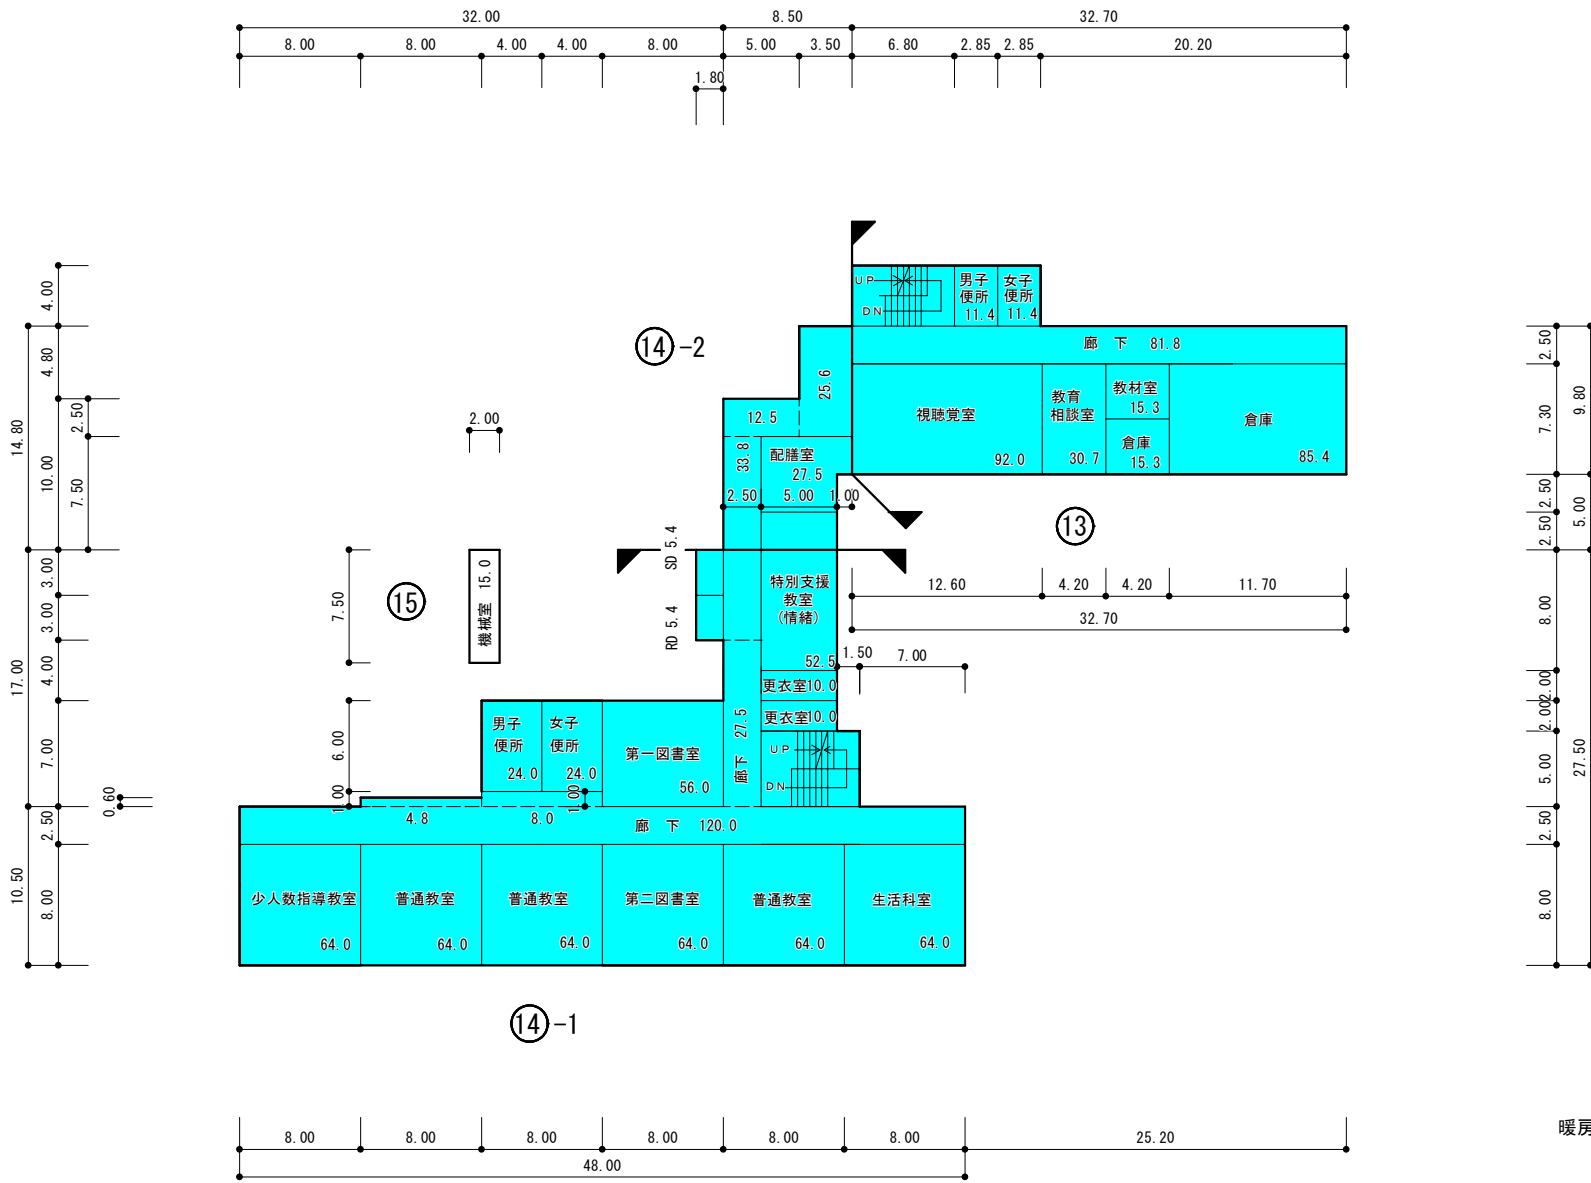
32.00
8.50
32.70
8.00
8.00
4.00
4.00
8.00
5.00
3.50
6.80
2.85
2.85
20.20
1.80

UP
DN
男子便所 11.4
女子便所 11.4
廊 下 81.8
⑭-2
25.6
12.5
視聴覚室 92.0
教育相談室 30.7
教材室 15.3
倉庫 15.3
倉庫 85.4
2.00
33.8
配膳室 27.5
2.50
5.00
1.00
⑬
SD 5.4
RD 5.4
7.50
⑮
機械室 15.0
特別支援教室（情緒） 52.5
12.60
4.20
4.20
11.70
32.70
1.50
7.00
更衣室10.0
更衣室10.0
27.5
廊下
UP
DN
6.00
男子便所 24.0
女子便所 24.0
第一図書室 56.0
1.00
1.00
4.8
8.0
廊 下 120.0
少人数指導教室 64.0
普通教室 64.0
普通教室 64.0
第二図書室 64.0
普通教室 64.0
生活科室 64.0
⑭-1

4.00
4.80
14.80
2.50
10.00
7.50
3.00
3.00
17.00
4.00
7.00
0.60
2.50
10.50
8.00

2.50
9.80
7.30
2.50
2.50
5.00
2.50
8.00
2.00
2.00
27.50
5.00
2.50
8.00

8.00
8.00
8.00
8.00
8.00
8.00
25.20
48.00
暖房